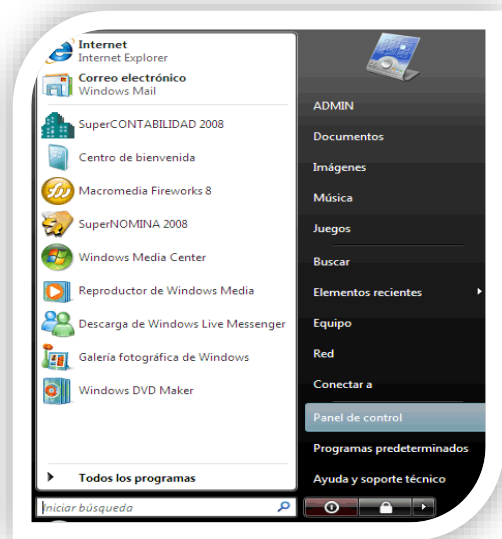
Internet
Internet Explorer
Correo electrónico
Windows Mail
SuperCONTABILIDAD 2008
Centro de bienvenida
Macromedia Fireworks 8
SuperNOMINA 2008
Windows Media Center
Reproductor de Windows Media
Descarga de Windows Live Messenger
Galería fotográfica de Windows
Windows DVD Maker
Todos los programas
Iniciar búsqueda

ADMIN
Documentos
Imágenes
Música
Juegos
Buscar
Elementos recientes
Equipo
Red
Conectar a
Panel de control
Programas predeterminados
Ayuda y soporte técnico